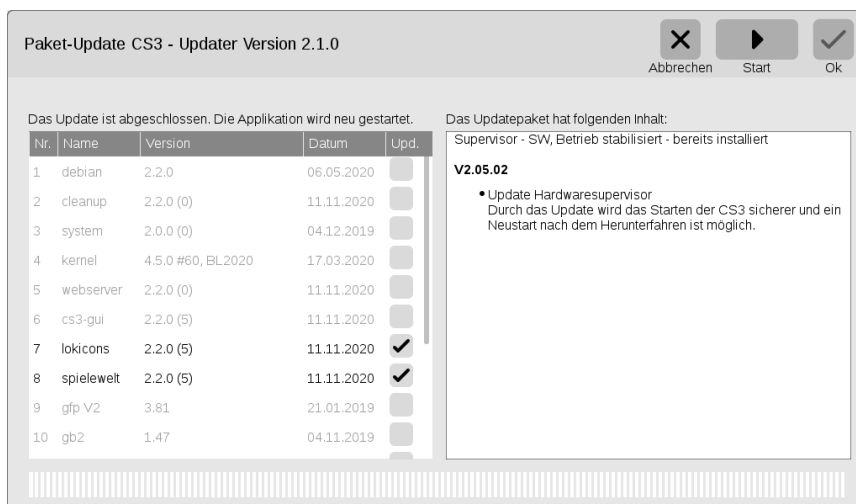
Paket-Update CS3 - Updater Version 2.1.0

Abbrechen Start Ok

Das Update ist abgeschlossen. Die Applikation wird neu gestartet.

| Nr. | Name | Version | Datum | Upd. |
|---|---|---|---|---|
| 1 | debian | 2.2.0 | 06.05.2020 | |
| 2 | cleanup | 2.2.0 (0) | 11.11.2020 | |
| 3 | system | 2.0.0 (0) | 04.12.2019 | |
| 4 | kernel | 4.5.0 #60, BL2020 | 17.03.2020 | |
| 5 | webserver | 2.2.0 (0) | 11.11.2020 | |
| 6 | cs3-gui | 2.2.0 (5) | 11.11.2020 | |
| 7 | lokicons | 2.2.0 (5) | 11.11.2020 | ✓ |
| 8 | spielewelt | 2.2.0 (5) | 11.11.2020 | ✓ |
| 9 | gfp V2 | 3.81 | 21.01.2019 | |
| 10 | gb2 | 1.47 | 04.11.2019 | |

Das Updatepaket hat folgenden Inhalt:

Supervisor - SW, Betrieb stabilisiert - bereits installiert

V2.05.02

• Update Hardwaresupervisor
Durch das Update wird das Starten der CS3 sicherer und ein Neustart nach dem Herunterfahren ist möglich.